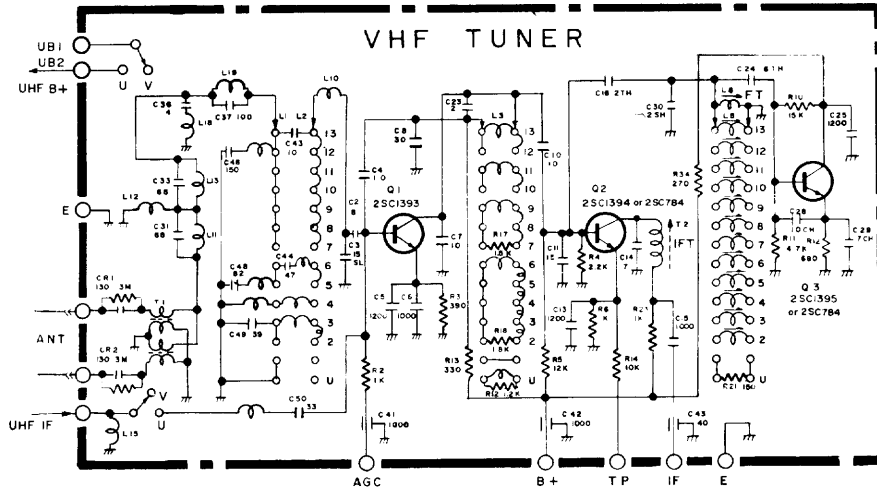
VHF TUNER

UB1
UB2
UHF B+
V
U
E
ANT
UHF IF
V
U

C36 4
L18
L19
C37 100
L1 L2
L10
C43 10
C33 68
L13
L12
C31 68
L11
C48 150
C46 82
C44 47
C49 39
CR1 130 3M
CR2 130 3M
T1
L15
C50 33
C2 8
C3 15 SL
C4 10
C8 30
Q1
2SC1393
C7 10
C5 1200
C6 1000
R3 390
R2 1K
C41 1000
AGC

13 12 11 10 9 8 7 6 5 4 3 2 U

C23 2
L3
C10 10
R17 18K
R18 18K
R13 330
R12 1.2K
R5 12K
C42 1000
B+

C16 2TH
C30 2SH
Q2
2SC1394 or 2SC784
C11 15
R4 2.2K
C14 7
T2 IFT
C13 1200
R6 1K
R14 10K
R21 1K
C15 1000
TP
C43 40
IF

C24 6TH
L8 FT
L8
R10 15K
C25 1200
R34 270
C28 10CH
R11 4.7K
R12 680
C29 7CH
Q3
2SC1395
or 2SC784
R21 180
E